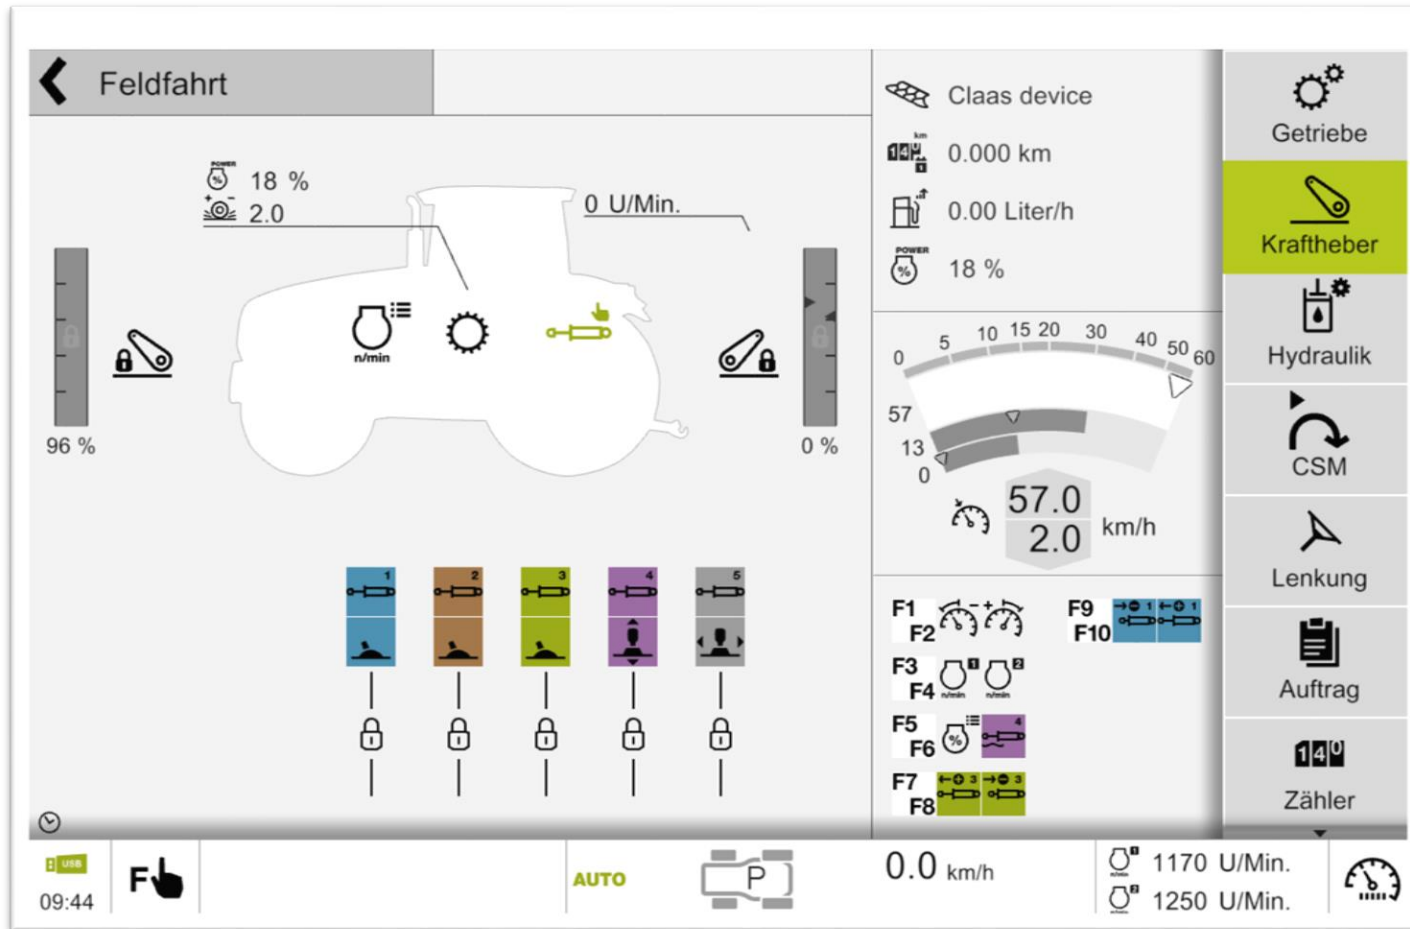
Feldfahrt

18 %
2.0
0 U/Min.

96 %
0 %

n/min

1 2 3 4 5

Claas device
0.000 km
0.00 Liter/h
18 %

0 5 10 15 20 30 40 50 60
57
13
0
57.0
2.0
km/h

F1
F2
F3
F4
F5
F6
F7
F8
F9
F10

Getriebe
Kraftheber
Hydraulik
CSM
Lenkung
Auftrag
Zähler

USB
09:44
F
AUTO
P
0.0 km/h
1170 U/Min.
1250 U/Min.